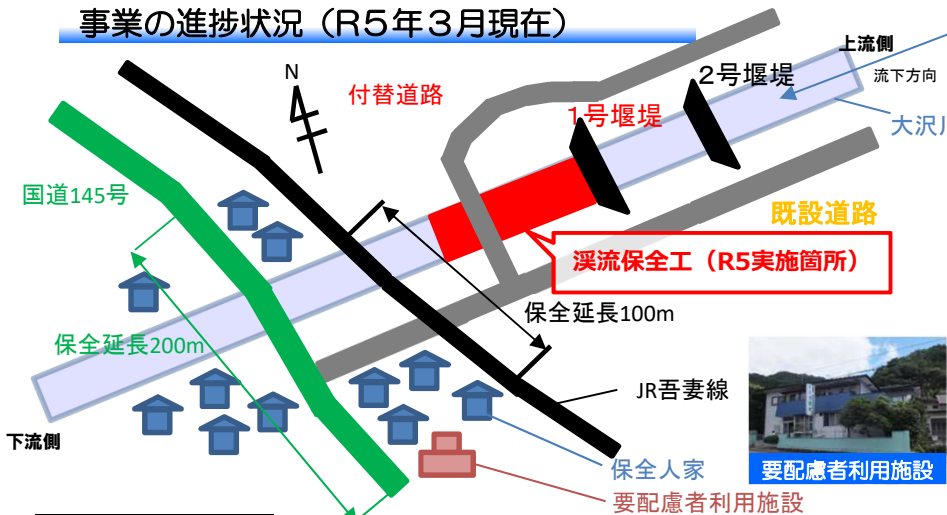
事業の進捗状況（R5年3月現在）

N

付替道路

上流側

流下方向

2号堰堤

1号堰堤

大沢川

国道145号

既設道路

渓流保全工（R5実施箇所）

保全延長100m

保全延長200m

JR吾妻線

下流側

保全人家

要配慮者利用施設

要配慮者利用施設